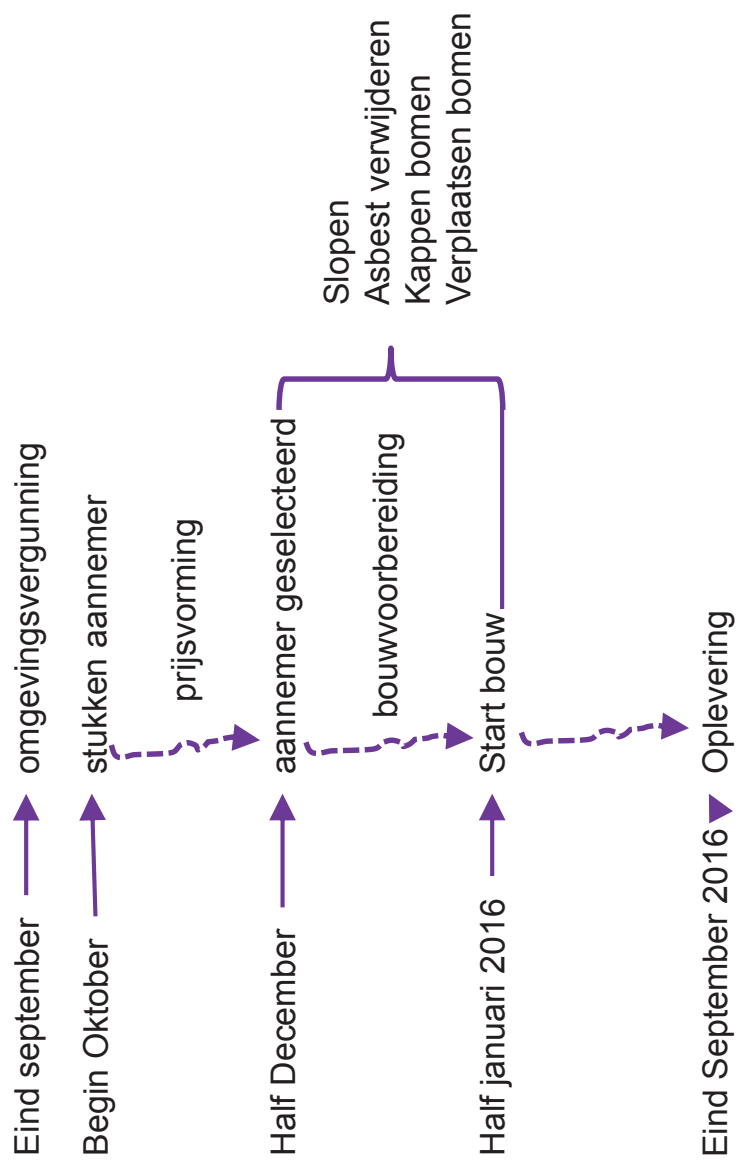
Eind september omgevingsvergunning

Begin Oktober stukken aannemer

prijsvorming

Half December aannemer geselecteerd

bouwvoorbereiding

Half januari 2016 Start bouw

Slopen
Asbest verwijderen
Kappen bomen
Verplaatsen bomen

Eind September 2016 Oplevering